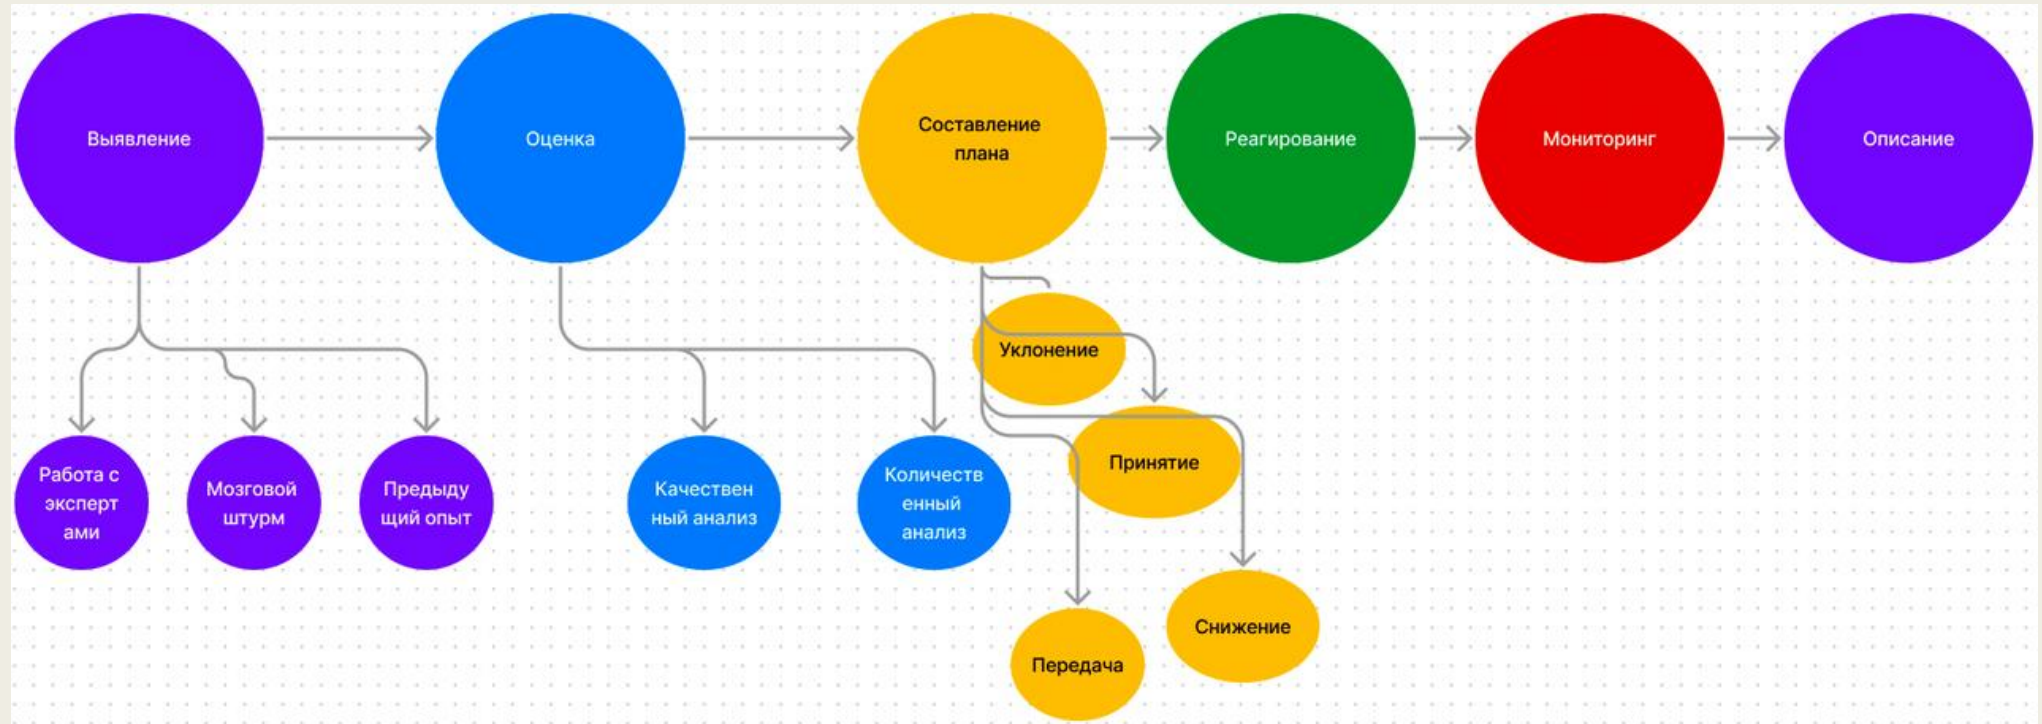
Выявление

Оценка

Составление плана

Реагирование

Мониторинг

Описание

Работа с экспертами

Мозговой штурм

Предыдущий опыт

Качественный анализ

Количественный анализ

Уклонение

Принятие

Снижение

Передача